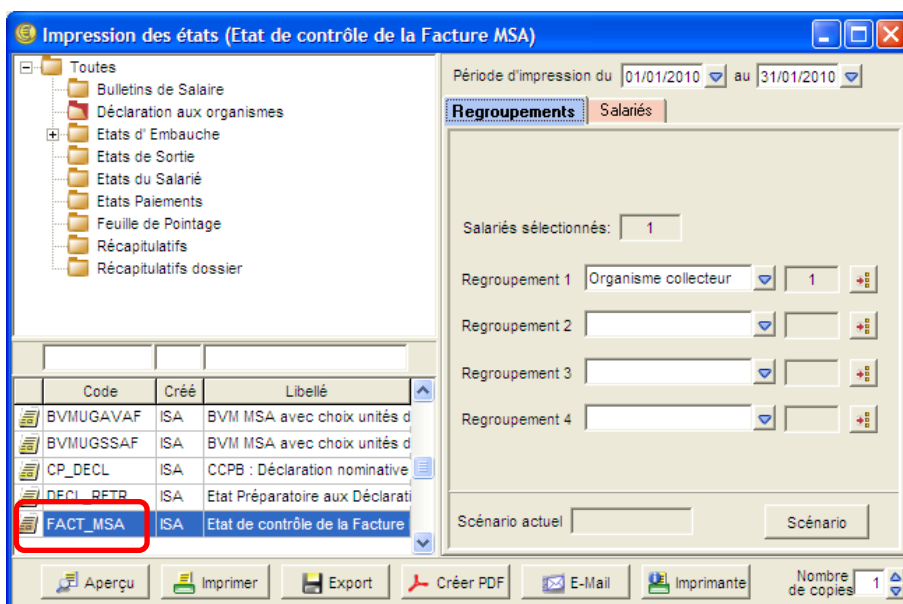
Impression des états (Etat de contrôle de la Facture MSA)

Toutes
Bulletins de Salaire
Déclaration aux organismes
Etats d' Embauche
Etats de Sortie
Etats du Salarié
Etats Paiements
Feuille de Pointage
Récapitulatifs
Récapitulatifs dossier

| Code | Créé | Libellé |
|---|---|---|
| BVMUGAVAF | ISA | BVM MSA avec choix unités d |
| BVMUGSSAF | ISA | BVM MSA avec choix unités d |
| CP_DECL | ISA | CCPB : Déclaration nominative |
| DECL_RETR | ISA | Etat Préparatoire aux Déclarati |
| FACT_MSA | ISA | Etat de contrôle de la Facture |

Période d'impression du 01/01/2010 au 31/01/2010

Regroupements | Salariés

Salariés sélectionnés : 1

Regroupement 1 Organisme collecteur 1
Regroupement 2
Regroupement 3
Regroupement 4

Scénario actuel
Scénario

Aperçu Imprimer Export Créer PDF E-Mail Imprimante Nombre de copies 1